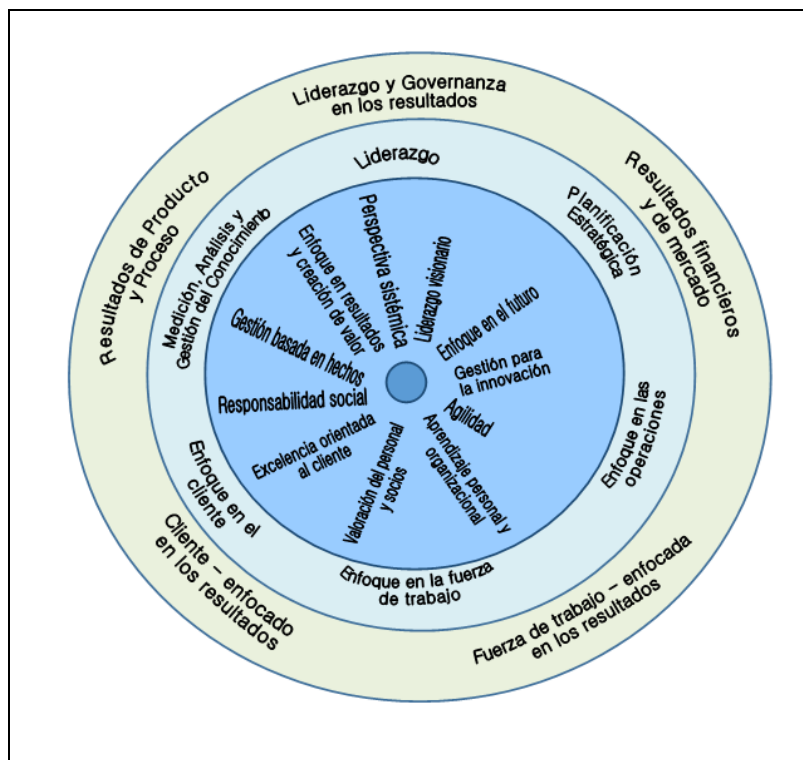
Liderazgo y Governanza en los resultados

Resultados financieros y de mercado

Fuerza de trabajo – enfocada en los resultados

Cliente – enfocado en los resultados

Resultados de Producto y Proceso

Liderazgo

Planificación Estratégica

Enfoque en las operaciones

Enfoque en la fuerza de trabajo

Enfoque en el cliente

Medición, Análisis y Gestión del Conocimiento

Perspectiva sistémica

Liderazgo visionario

Enfoque en el futuro

Gestión para la innovación

Agilidad

Aprendizaje personal y organizacional

Valoración del personal y socios

Excelencia orientada al cliente

Responsabilidad social

Gestión basada en hechos

Enfoque en resultados y creación de valor